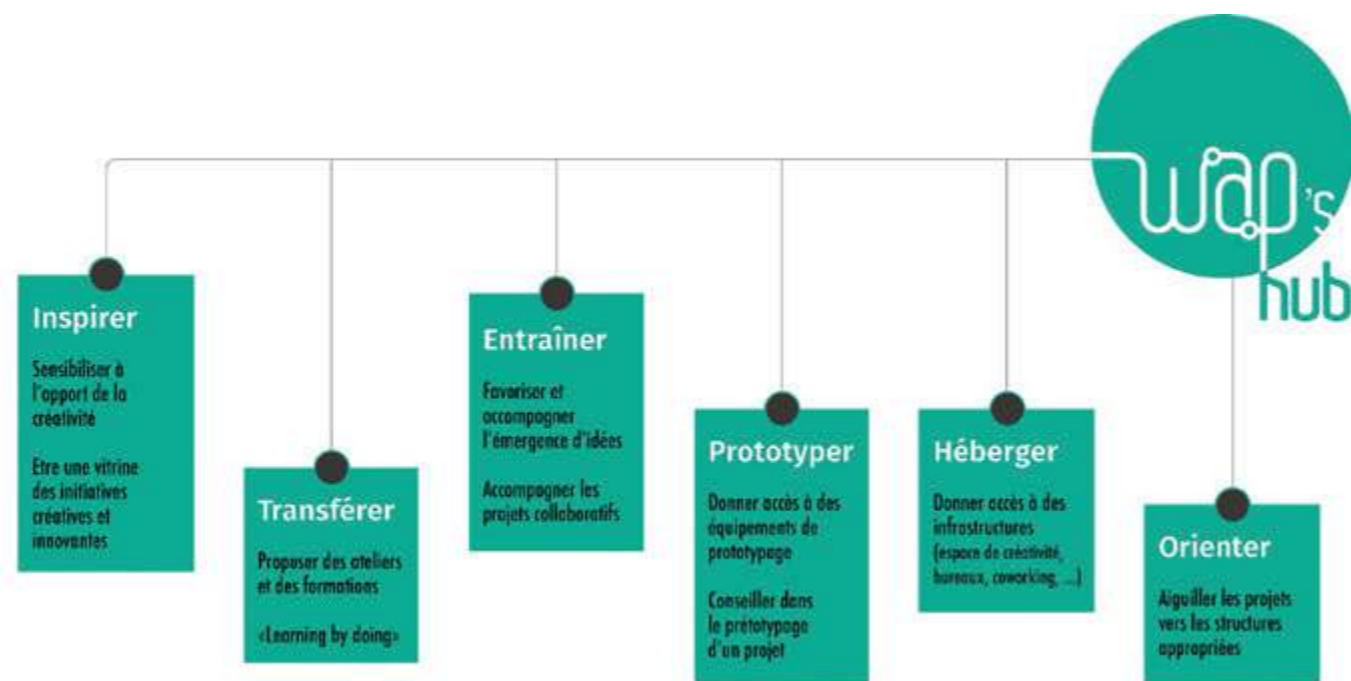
wap's hub

Inspirer

Sensibiliser à l'apport de la créativité

Etre une vitrine des initiatives créatives et innovantes

Transférer

Proposer des ateliers et des formations

«Learning by doing»

Entraîner

Favoriser et accompagner l'émergence d'idées

Accompagner les projets collaboratifs

Prototyper

Donner accès à des équipements de prototypage

Conseiller dans le prétotypage d'un projet

Héberger

Donner accès à des infrastructures (espace de créativité, bureaux, coworking, ...)

Orienter

Aiguiller les projets vers les structures appropriées